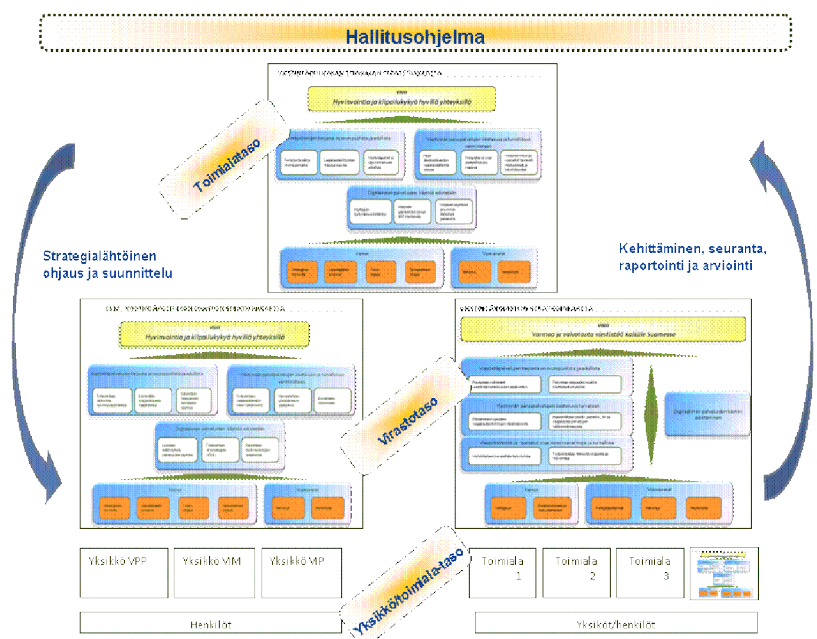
Hallitusohjelma

Toimialataso

Visio
Hyvinvointia ja kilpailukykyä hyvällä yhteistyöllä

Strategialähtöinen ohjaus ja suunnittelu

Kehittäminen, seuranta, raportointi ja arviointi

Visio
Hyvinvointia ja kilpailukykyä hyvällä yhteistyöllä

Virastotaso

Visio
Vammoja ja valvontaa yhdessä kaikille Suomessa

Yksikkö VPP

Yksikkö VIM

Yksikkö VIP

Yksikkö/toimiala-taso

Toimiala 1

Toimiala 2

Toimiala 3

Henkilöt

Yksiköt/henkilöt